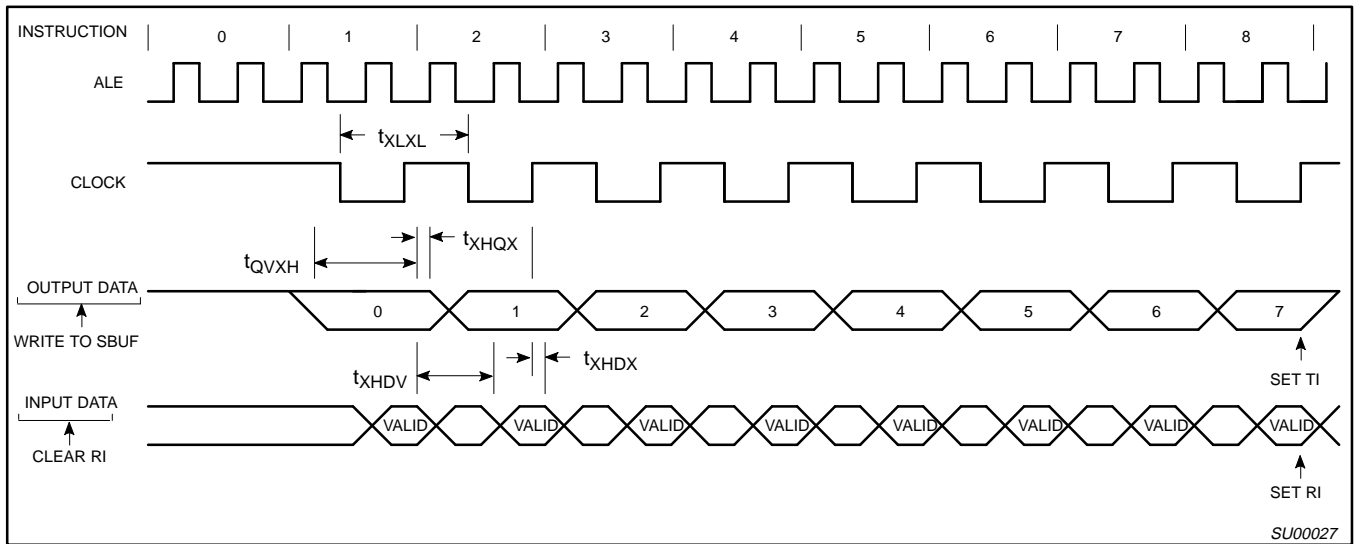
INSTRUCTION 0 1 2 3 4 5 6 7 8

ALE

$t_{XLXL}$

CLOCK

$t_{XHQX}$

$t_{QVXH}$

OUTPUT DATA

WRITE TO SBUF

0 1 2 3 4 5 6 7

$t_{XHDV}$ $t_{XHDX}$

SET TI

INPUT DATA

CLEAR RI

VALID VALID VALID VALID VALID VALID VALID VALID

SET RI

SU00027